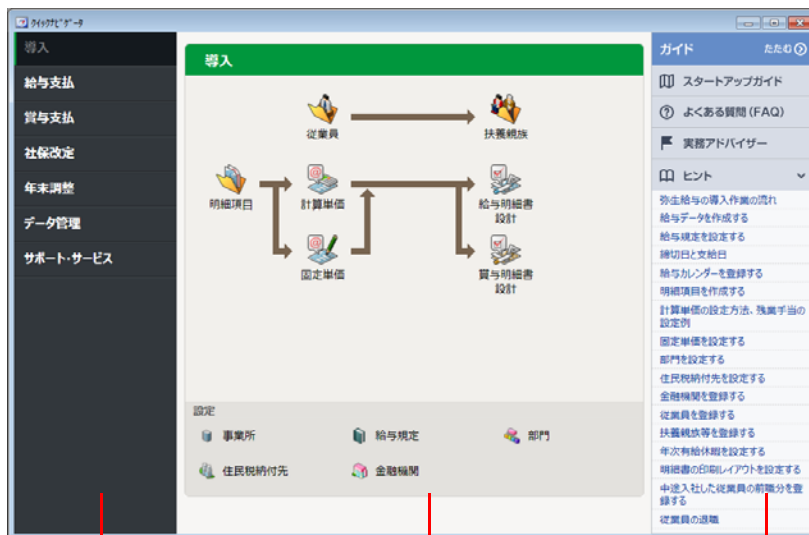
クイックナビゲータ

導入
給与支払
賞与支払
社保改定
年末調整
データ管理
サポート・サービス

導入

従業員
扶養親族
明細項目
計算単価
給与明細書設計
固定単価
賞与明細書設計

設定
事業所
給与規定
部門
住民税納付先
金融機関

ガイド たたむ
スタートアップガイド
よくある質問（FAQ）
実務アドバイザー
ヒント
弥生給与の導入作業の流れ
給与データを作成する
給与規定を設定する
締切日と支給日
給与カレンダーを登録する
明細項目を作成する
計算単価の設定方法、残業手当の設定例
固定単価を設定する
部門を設定する
住民税納付先を設定する
金融機関を登録する
従業員を登録する
扶養親族等を登録する
年次有給休暇を設定する
明細書の印刷レイアウトを設定する
中途入社した従業員の前職分を登録する
従業員の退職